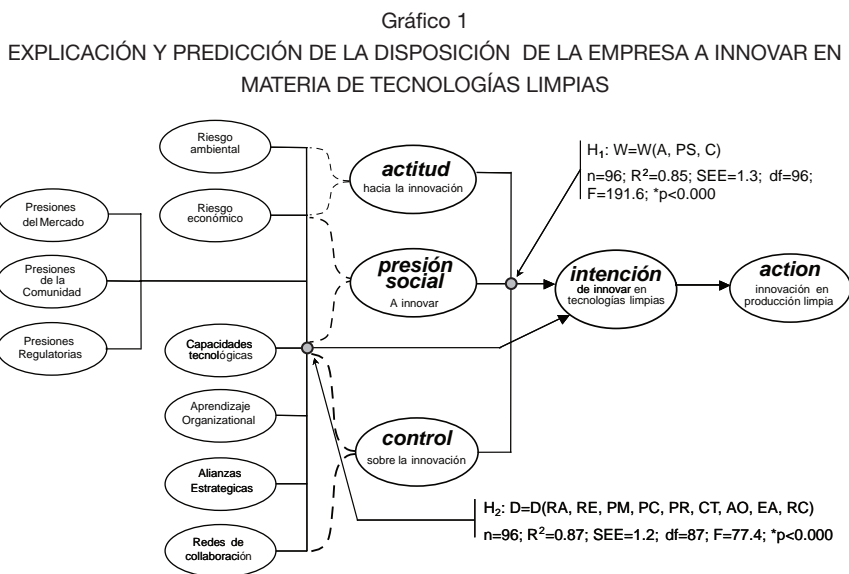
Gráfico 1

EXPLICACIÓN Y PREDICCIÓN DE LA DISPOSICIÓN DE LA EMPRESA A INNOVAR EN MATERIA DE TECNOLOGÍAS LIMPIAS

Riesgo ambiental

Riesgo económico

Presiones del Mercado

Presiones de la Comunidad

Presiones Regulatorias

Capacidades tecnológicas

Aprendizaje Organizational

Alianzas Estrategicas

Redes de collaboración

actitud hacia la innovación

presión social A innovar

control sobre la innovación

intención de innovar en tecnologías limpias

action innovación en producción limpia

$H_1$: W=W(A, PS, C)
n=96; $R^2$=0.85; SEE=1.3; df=96; F=191.6; *p<0.000

$H_2$: D=D(RA, RE, PM, PC, PR, CT, AO, EA, RC)
n=96; $R^2$=0.87; SEE=1.2; df=87; F=77.4; *p<0.000